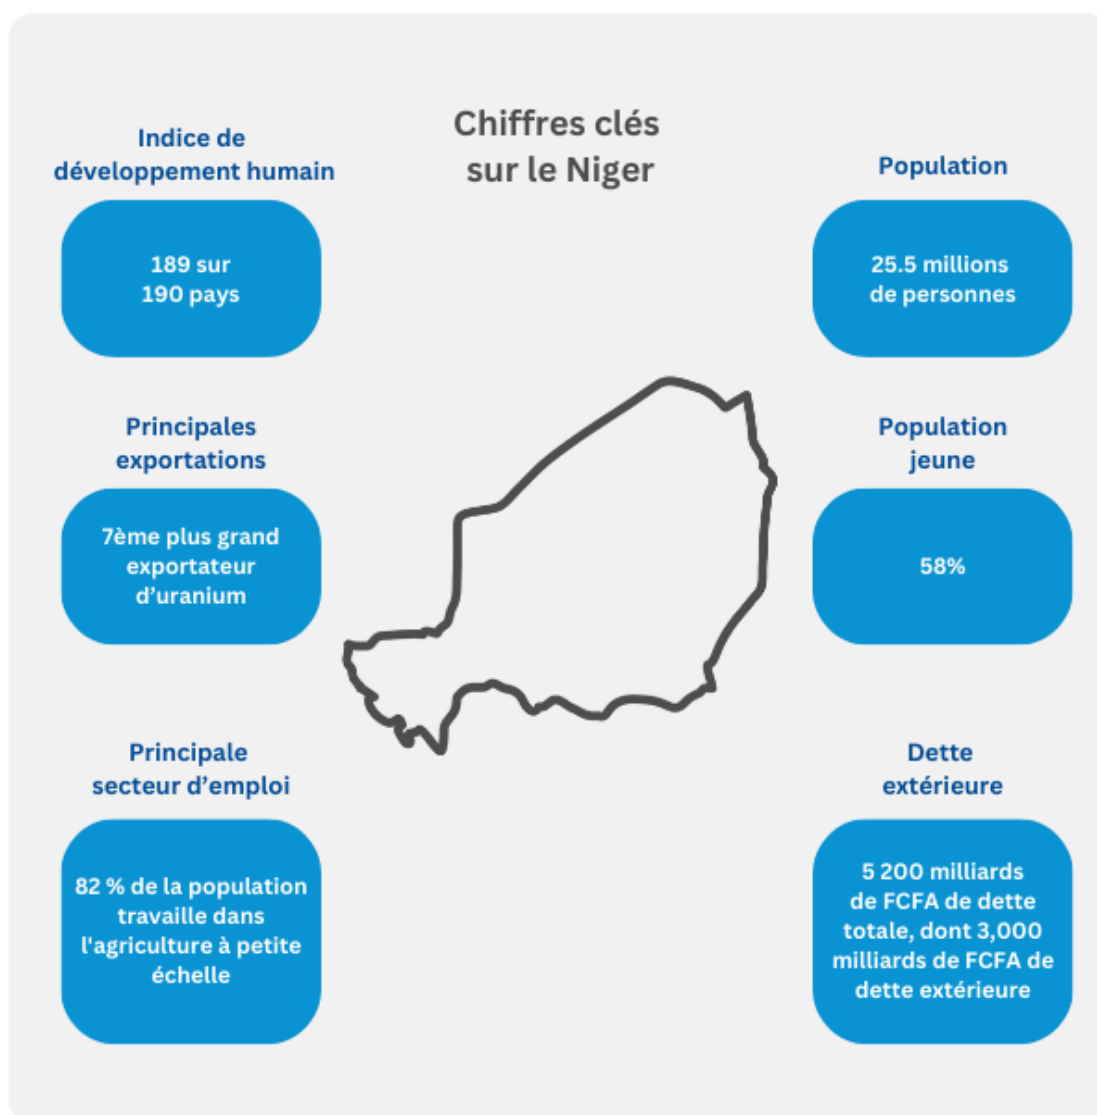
Chiffres clés sur le Niger

Indice de développement humain

189 sur 190 pays

Population

25.5 millions de personnes

Principales exportations

7ème plus grand exportateur d'uranium

Population jeune

58%

Principale secteur d'emploi

82 % de la population travaille dans l'agriculture à petite échelle

Dette extérieure

5 200 milliards de FCFA de dette totale, dont 3,000 milliards de FCFA de dette extérieure